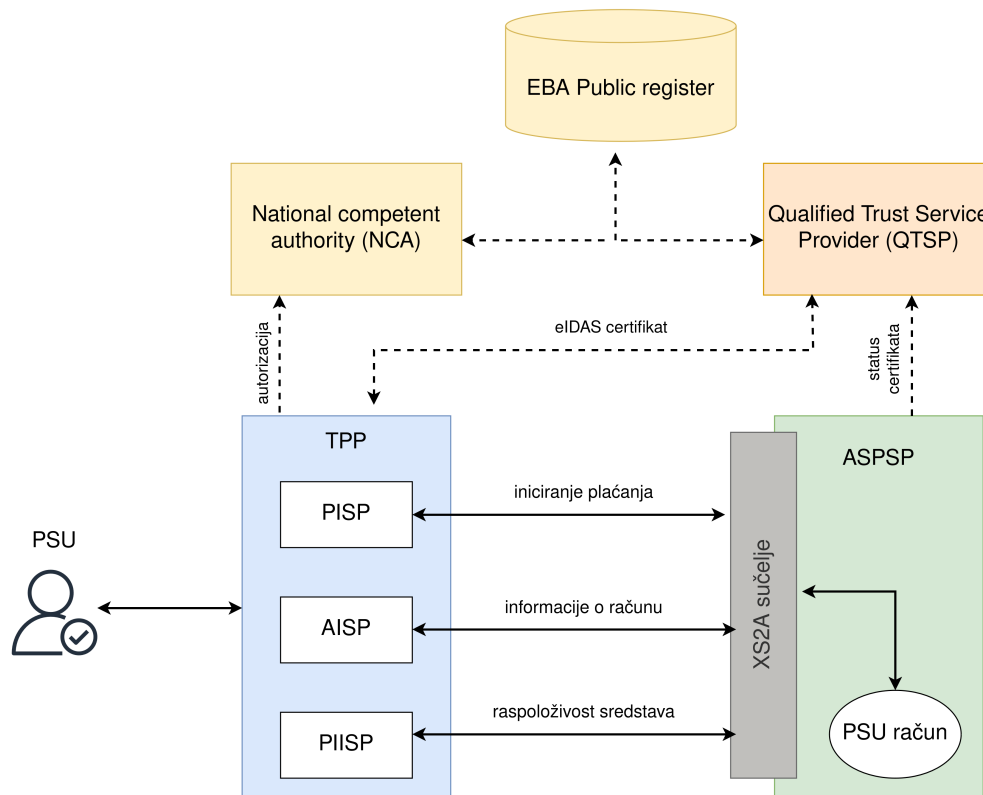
EBA Public register

National competent authority (NCA)

Qualified Trust Service Provider (QTSP)

autorizacija

eIDAS certifikat

status certifikata

TPP

PISP

AISP

PIISP

ASPSP

XS2A sučelje

PSU račun

PSU

iniciranje plaćanja

informacije o računu

raspoloživost sredstava